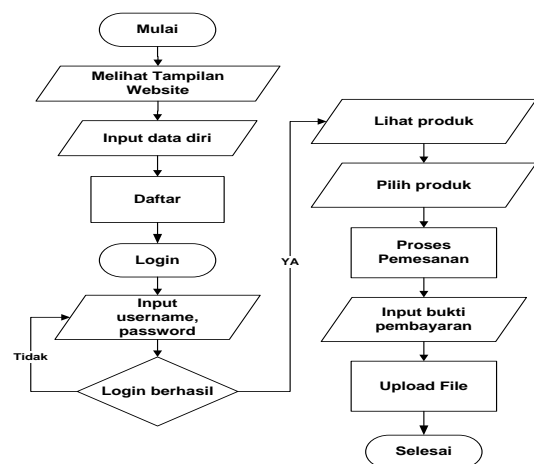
Mulai

Melihat Tampilan Website

Input data diri

Daftar

Login

Input username, password

Tidak

Login berhasil

YA

Lihat produk

Pilih produk

Proses Pemesanan

Input bukti pembayaran

Upload File

Selesai